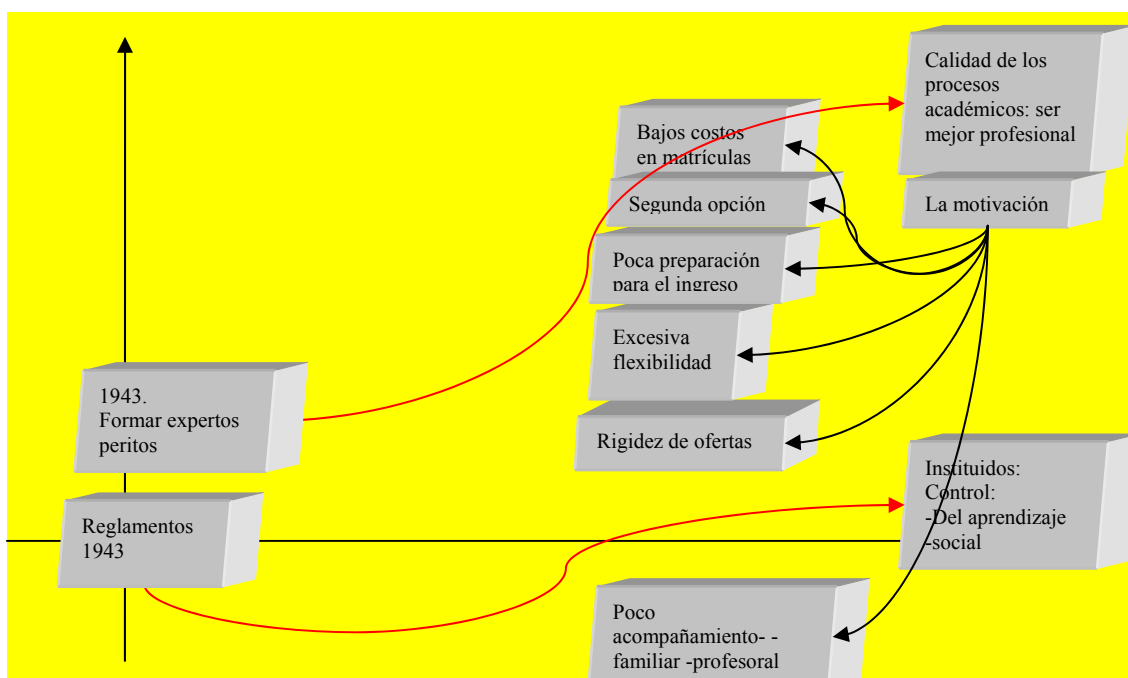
Calidad de los procesos académicos: ser mejor profesional

Bajos costos en matrículas

Segunda opción

La motivación

Poca preparación para el ingreso

Excesiva flexibilidad

1943. Formar expertos peritos

Rigidez de ofertas

Instituidos: Control: -Del aprendizaje -social

Reglamentos 1943

Poco acompañamiento- -familiar -profesoral